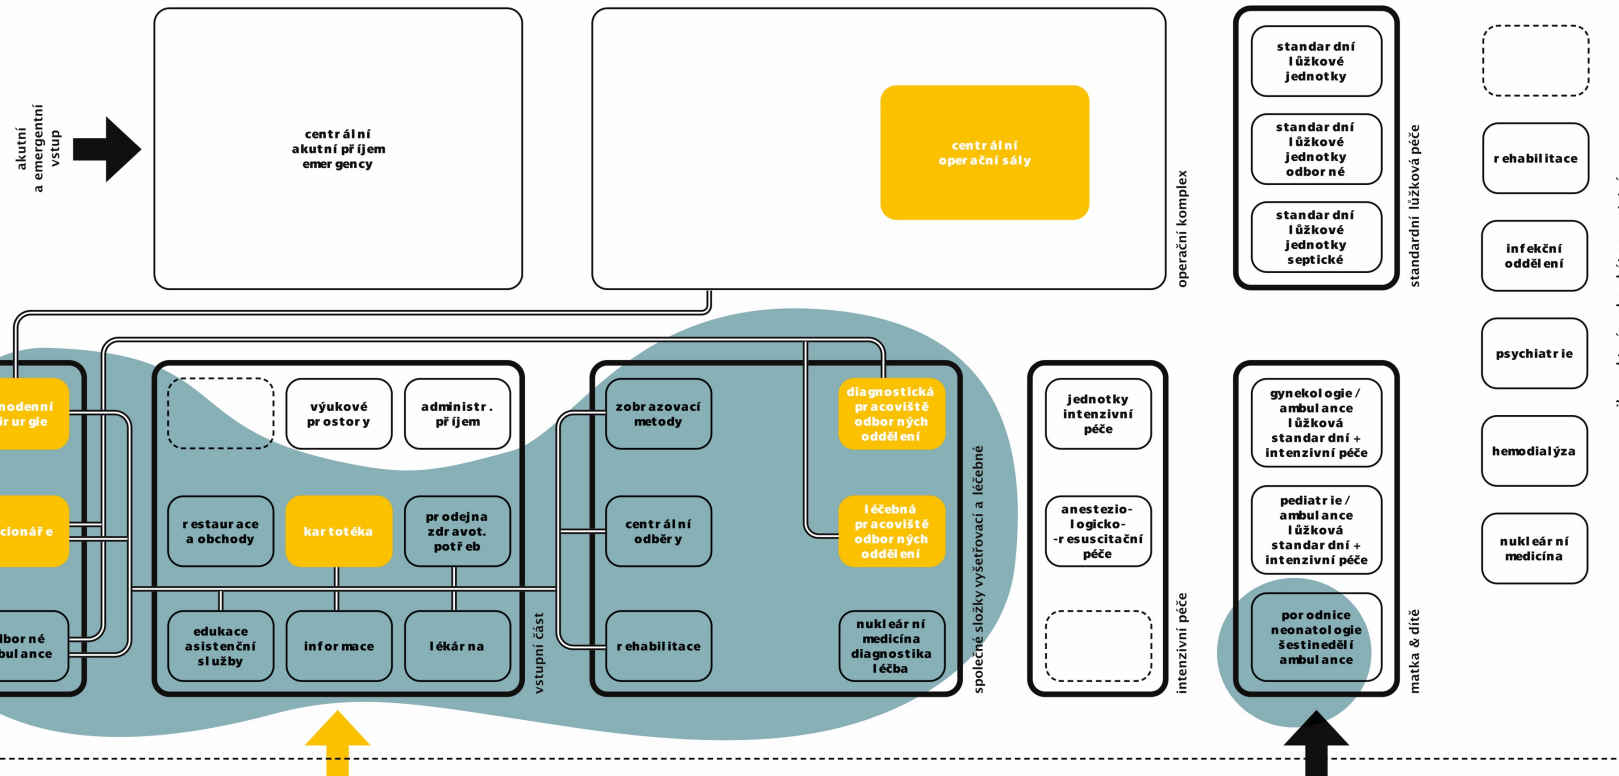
akutní a emergentní vstup

centrální akutní příjem emergency

centrální operační sály

operační komplex

standardní lůžkové jednotky

standardní lůžkové jednotky odborné

standardní lůžkové jednotky septické

standardní lůžková péče

rehabilitace

infekční oddělení

psychiatrie

hemodialýza

nukleární medicína

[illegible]hodenní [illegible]irurgie

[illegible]cionáře

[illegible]borné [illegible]bulance

výukové prostory

administr. příjem

restaurace a obchody

kartotéka

prodejna zdravot. potřeb

edukace asistenční služby

informace

lékárna

vstupní část

zobrazovací metody

centrální odběry

rehabilitace

diagnostická pracoviště odborných oddělení

léčebná pracoviště odborných oddělení

nukleární medicína diagnostika léčba

společné složky vyšetřovací a léčebné

jednotky intenzivní péče

anestezio-logicko--resuscitační péče

intenzivní péče

gynekologie / ambulance lůžková standardní + intenzivní péče

pediatrie / ambulance lůžková standardní + intenzivní péče

porodnice neonatologie šestinedělí ambulance

matka & dítě